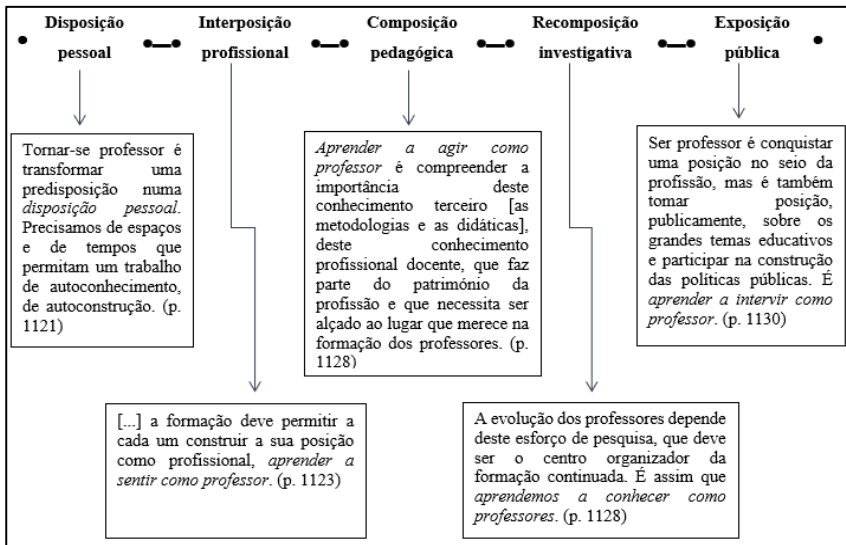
Disposição pessoal

Interposição profissional

Composição pedagógica

Recomposição investigativa

Exposição pública

Tornar-se professor é transformar uma predisposição numa *disposição pessoal*. Precisamos de espaços e de tempos que permitam um trabalho de autoconhecimento, de autoconstrução. (p. 1121)

*Aprender a agir como professor* é compreender a importância deste conhecimento terceiro [as metodologias e as didáticas], deste conhecimento profissional docente, que faz parte do património da profissão e que necessita ser alçado ao lugar que merece na formação dos professores. (p. 1128)

Ser professor é conquistar uma posição no seio da profissão, mas é também tomar posição, publicamente, sobre os grandes temas educativos e participar na construção das políticas públicas. É *aprender a intervir como professor*. (p. 1130)

[...] a formação deve permitir a cada um construir a sua posição como profissional, *aprender a sentir como professor*. (p. 1123)

A evolução dos professores depende deste esforço de pesquisa, que deve ser o centro organizador da formação continuada. É assim que *aprendemos a conhecer como professores*. (p. 1128)